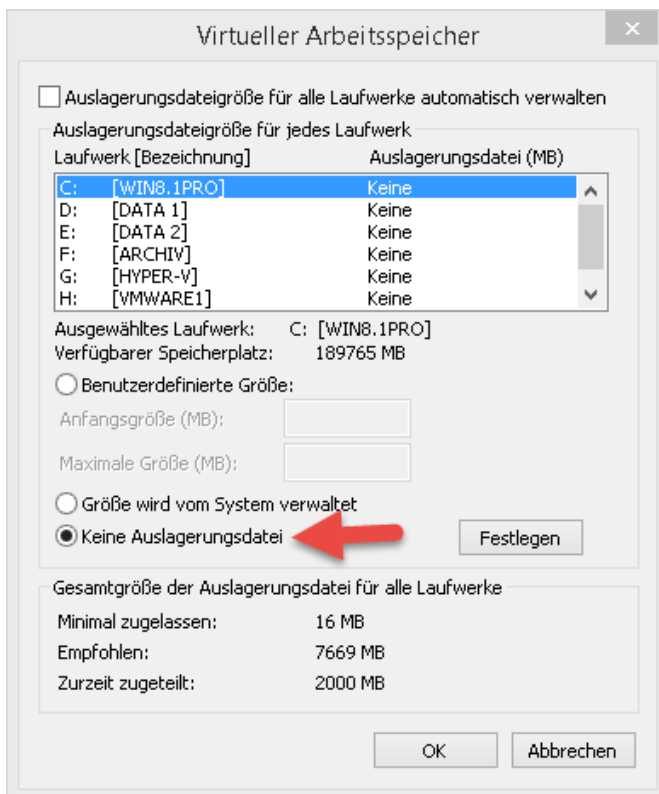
Virtueller Arbeitsspeicher

Auslagerungsdateigröße für alle Laufwerke automatisch verwalten

Auslagerungsdateigröße für jedes Laufwerk

| Laufwerk [Bezeichnung] | | Auslagerungsdatei (MB) |
|---|---|---|
| C: | [WIN8.1PRO] | Keine |
| D: | [DATA 1] | Keine |
| E: | [DATA 2] | Keine |
| F: | [ARCHIV] | Keine |
| G: | [HYPER-V] | Keine |
| H: | [VMWARE1] | Keine |

Ausgewähltes Laufwerk: C: [WIN8.1PRO]
Verfügbarer Speicherplatz: 189765 MB

Benutzerdefinierte Größe:
Anfangsgröße (MB):
Maximale Größe (MB):

Größe wird vom System verwaltet
Keine Auslagerungsdatei
Festlegen

Gesamtgröße der Auslagerungsdatei für alle Laufwerke
Minimal zugelassen: 16 MB
Empfohlen: 7669 MB
Zurzeit zugeteilt: 2000 MB

OK
Abbrechen